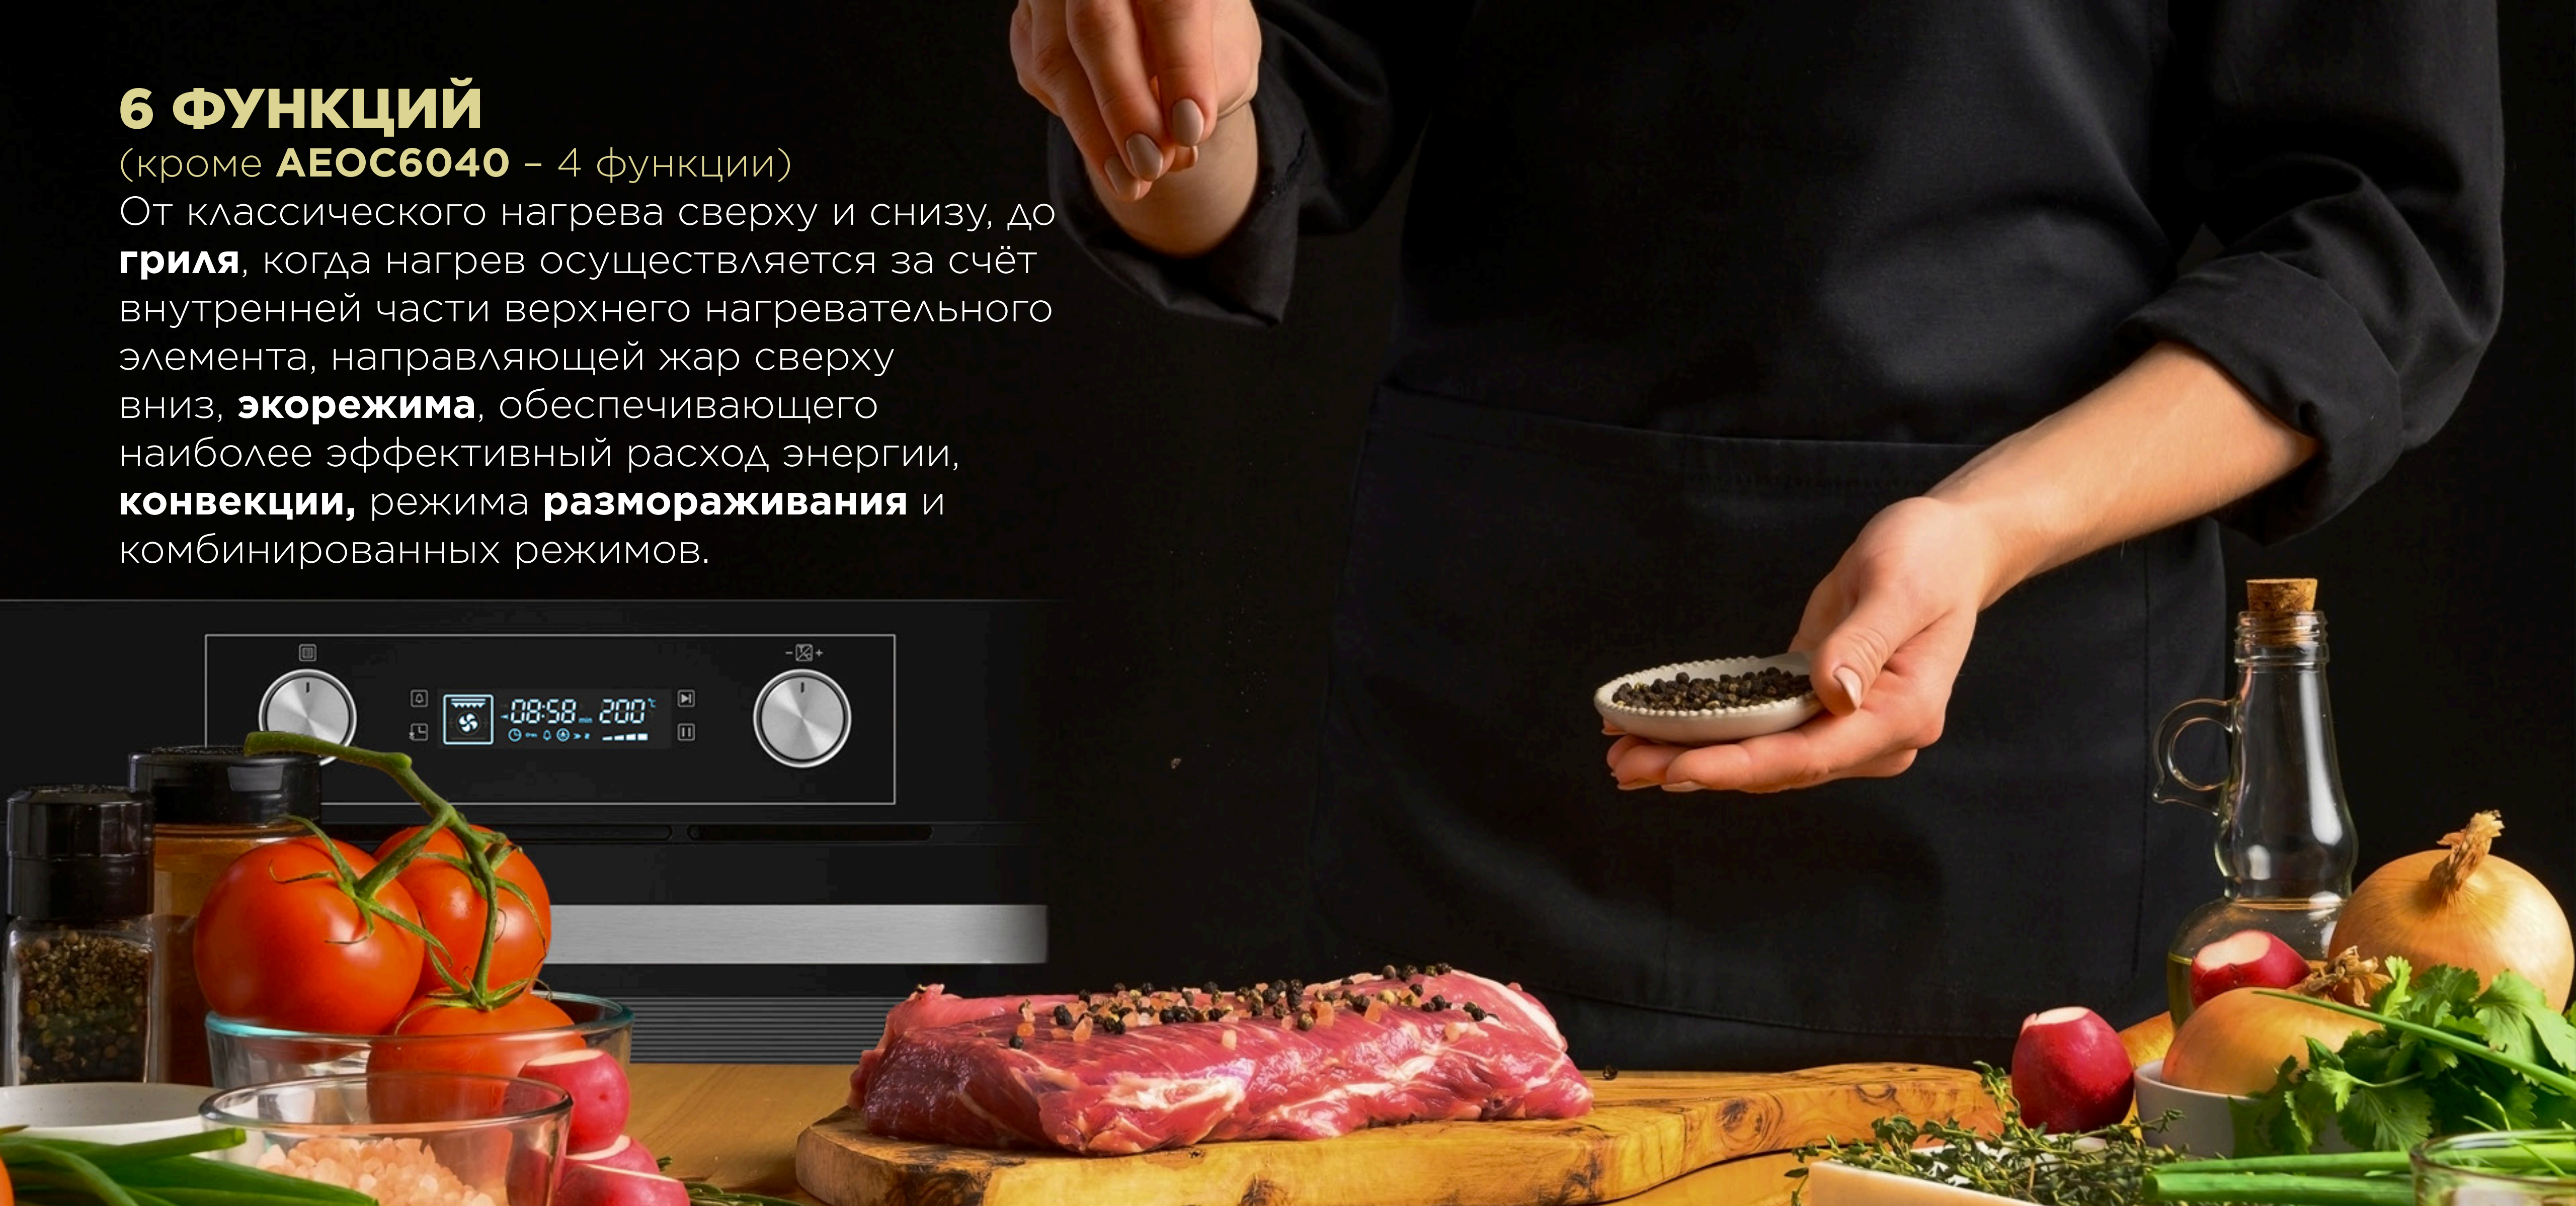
6 ФУНКЦИЙ
(кроме AEOC6040 – 4 функции)
От классического нагрева сверху и снизу, до гриля, когда нагрев осуществляется за счёт внутренней части верхнего нагревательного элемента, направляющей жар сверху вниз, экорежима, обеспечивающего наиболее эффективный расход энергии, конвекции, режима размораживания и комбинированных режимов.

-08:58 200°C